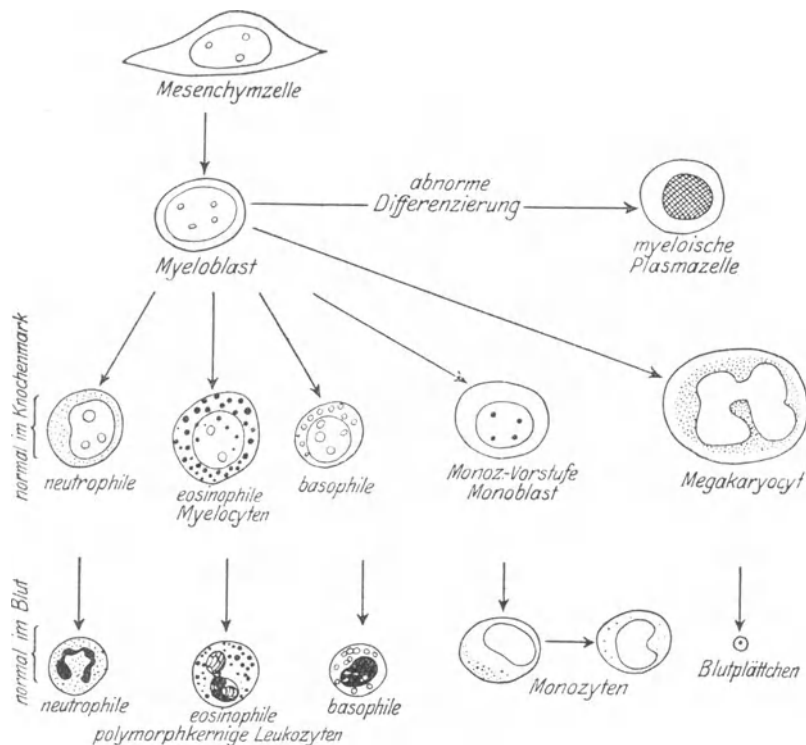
Mesenchymzelle

Myeloblast

abnorme Differenzierung

myeloische Plasmazelle

normal im Knochenmark

neutrophile

eosinophile Myelocyten

basophile

Monoz-Vorstufe Monoblast

Megakaryocyt

normal im Blut

neutrophile

eosinophile

basophile

polymorphkernige Leukozyten

Monozyten

Blutplättchen